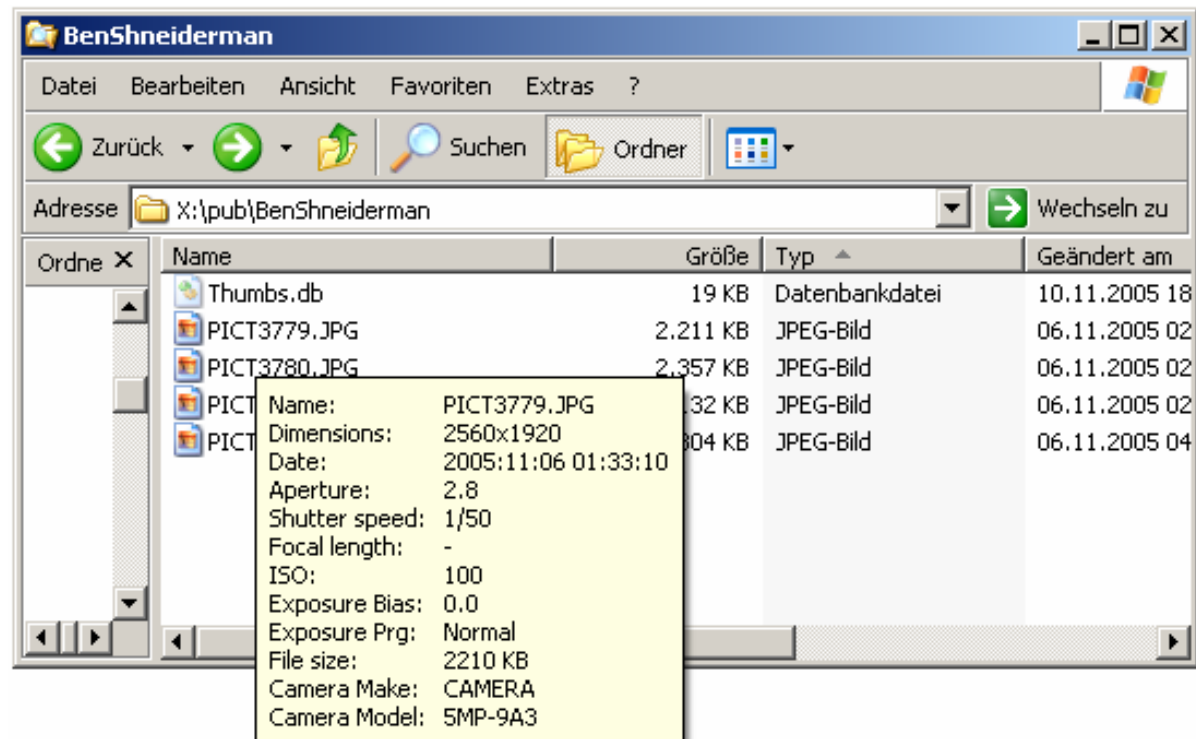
BenShneiderman

Datei Bearbeiten Ansicht Favoriten Extras ?

Zurück Suchen Ordner

Adresse X:\pub\BenShneiderman Wechseln zu

Ordne ×

| Name | Größe | Typ | Geändert am |
|---|---|---|---|
| Thumbs.db | 19 KB | Datenbankdatei | 10.11.2005 18 |
| PICT3779.JPG | 2.211 KB | JPEG-Bild | 06.11.2005 02 |
| PICT3780.JPG | 2.357 KB | JPEG-Bild | 06.11.2005 02 |
| PICT | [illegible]32 KB | JPEG-Bild | 06.11.2005 02 |
| PICT | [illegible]04 KB | JPEG-Bild | 06.11.2005 04 |

Name: PICT3779.JPG
Dimensions: 2560x1920
Date: 2005:11:06 01:33:10
Aperture: 2.8
Shutter speed: 1/50
Focal length: -
ISO: 100
Exposure Bias: 0.0
Exposure Prg: Normal
File size: 2210 KB
Camera Make: CAMERA
Camera Model: 5MP-9A3